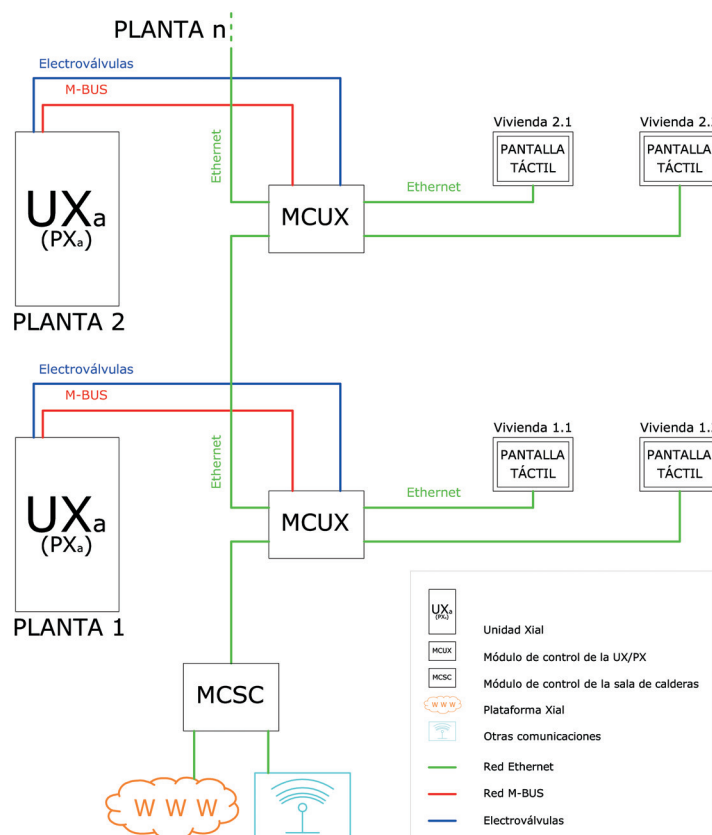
PLANTA n

Electroválvulas

M-BUS

Ethernet

UXa
(PXa)

PLANTA 2

MCUX

Ethernet

Vivienda 2.1
PANTALLA
TÁCTIL

Vivienda 2.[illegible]
PANTALLA
TÁCTIL

Electroválvulas

M-BUS

Ethernet

UXa
(PXa)

PLANTA 1

MCUX

Ethernet

Vivienda 1.1
PANTALLA
TÁCTIL

Vivienda 1.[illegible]
PANTALLA
TÁCTIL

MCSC

W W W

UXa (PXa) Unidad Xial
MCUX Módulo de control de la UX/PX
MCSC Módulo de control de la sala de calderas
WWW Plataforma Xial
Otras comunicaciones
Red Ethernet
Red M-BUS
Electroválvulas